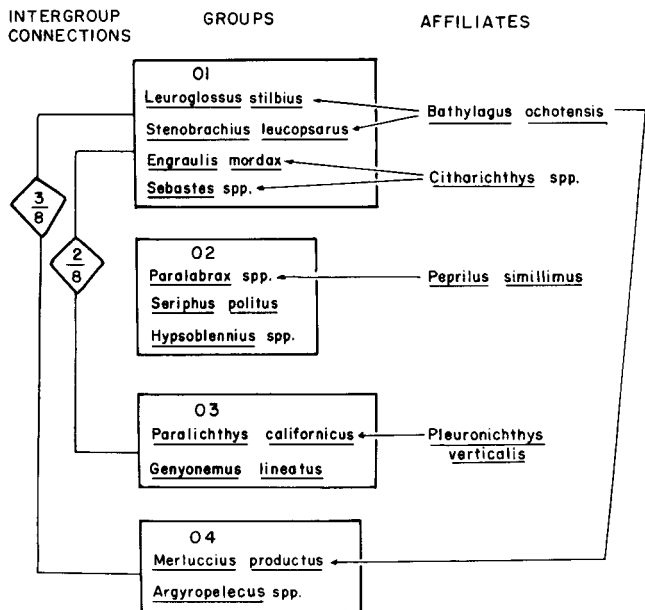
INTERGROUP CONNECTIONS

GROUPS

AFFILIATES

01
Leuroglossus stilbius
Stenobrachius leucopsarus
Engraulis mordax
Sebastes spp.

Bathylagus ochotensis

Citharichthys spp.

$\frac{3}{8}$

$\frac{2}{8}$

02
Paralabrax spp.
Seriphus politus
Hypsoblennius spp.

Peprilus simillimus

03
Paralichthys californicus
Genyonemus lineatus

Pleuronichthys verticalis

04
Merluccius productus
Argyropelecus spp.